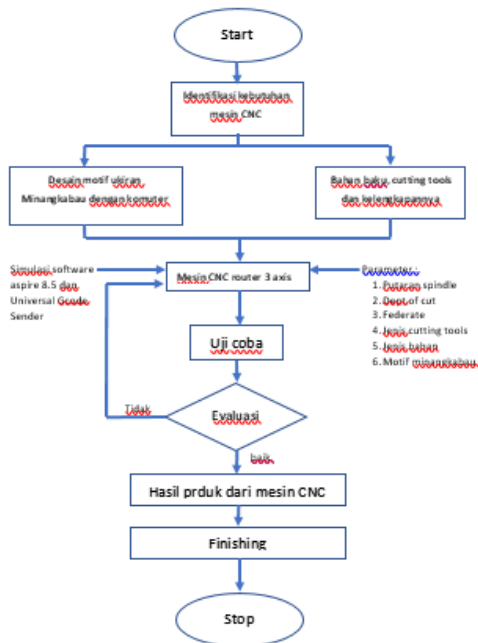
Start

Identifikasi kebutuhan mesin CNC

Desain motif ukiran Minangkabau dengan komter

Bahan baku, cutting tools dan kelengkapannya

Simulasi software aspire 8.5 dan Universal Gcode Sender

Mesin CNC router 3 axis

Parameter :
1. Putaran spindle
2. Dept of cut
3. Federate
4. Jenis cutting tools
5. Jenis bahan
6. Motif minangkabau

Uji coba

Tidak

Evaluasi

baik

Hasil prduk dari mesin CNC

Finishing

Stop